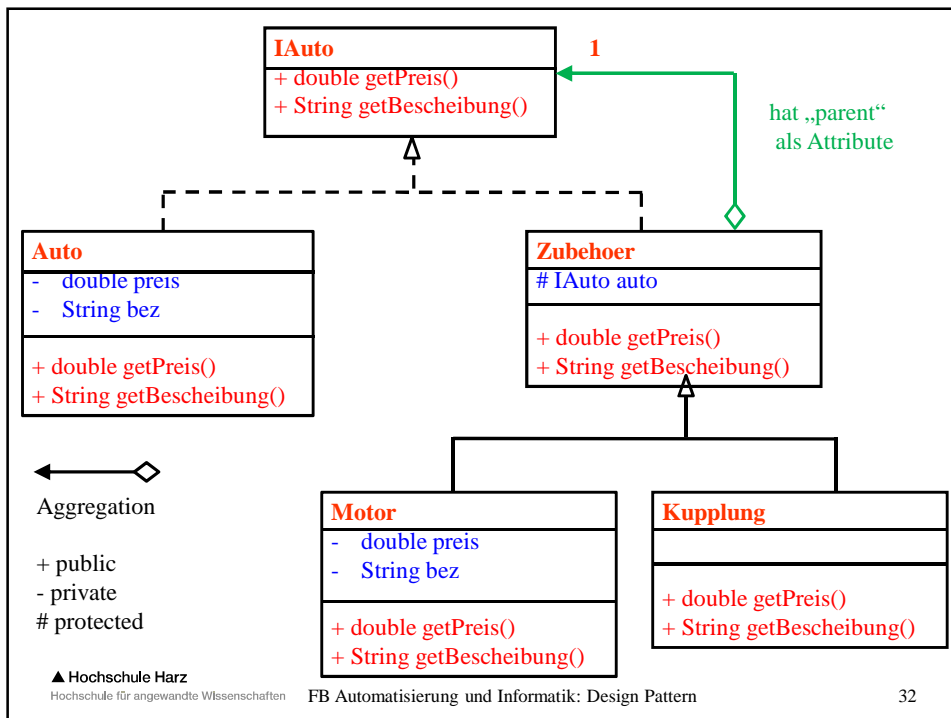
IAuto
+ double getPreis()
+ String getBescheibung()

1

hat „parent“ als Attribute

Auto
- double preis
- String bez
+ double getPreis()
+ String getBescheibung()

Zubehoer
# IAuto auto
+ double getPreis()
+ String getBescheibung()

Aggregation

+ public
- private
# protected

Motor
- double preis
- String bez
+ double getPreis()
+ String getBescheibung()

Kupplung
+ double getPreis()
+ String getBescheibung()

▲ Hochschule Harz
Hochschule für angewandte Wissenschaften

FB Automatisierung und Informatik: Design Pattern

32